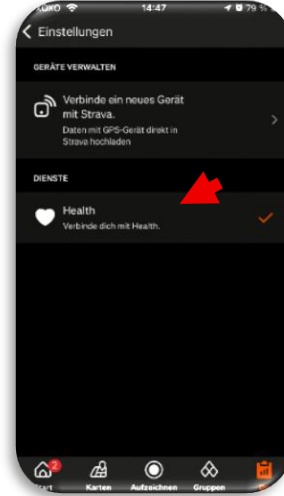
ALDI 14:47 79 %

Einstellungen

GERÄTE VERWALTEN

Verbinde ein neues Gerät mit Strava.
Daten mit GPS-Gerät direkt in Strava hochladen

DIENSTE

Health
Verbinde dich mit Health.

2
Start Karten Aufzeichnen Gruppen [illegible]